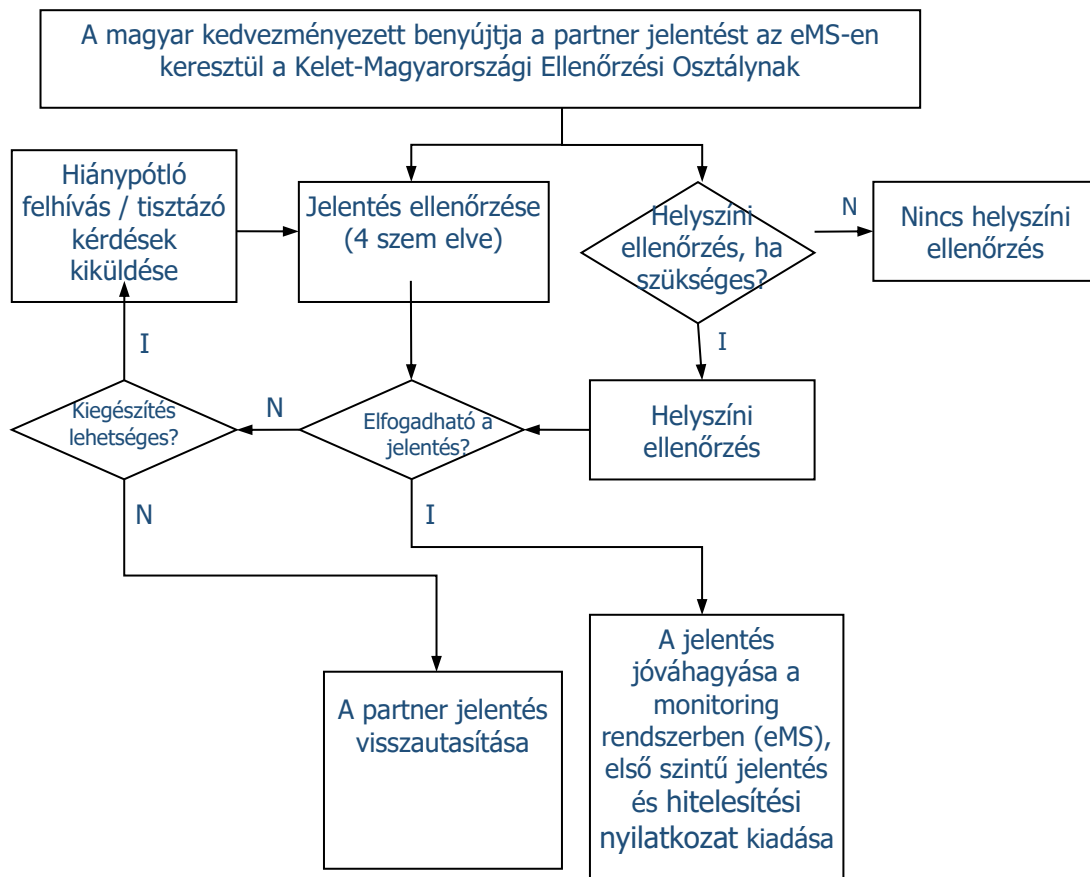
A magyar kedvezményezett benyújtja a partner jelentést az eMS-en keresztül a Kelet-Magyarországi Ellenőrzési Osztálynak

Hiánypótló felhívás / tisztázó kérdések kiküldése

Jelentés ellenőrzése (4 szem elve)

Helyszíni ellenőrzés, ha szükséges?

N

Nincs helyszíni ellenőrzés

I

I

Kiegészítés lehetséges?

N

Elfogadható a jelentés?

Helyszíni ellenőrzés

N

I

A partner jelentés visszautasítása

A jelentés jóváhagyása a monitoring rendszerben (eMS), első szintű jelentés és hitelesítési nyilatkozat kiadása